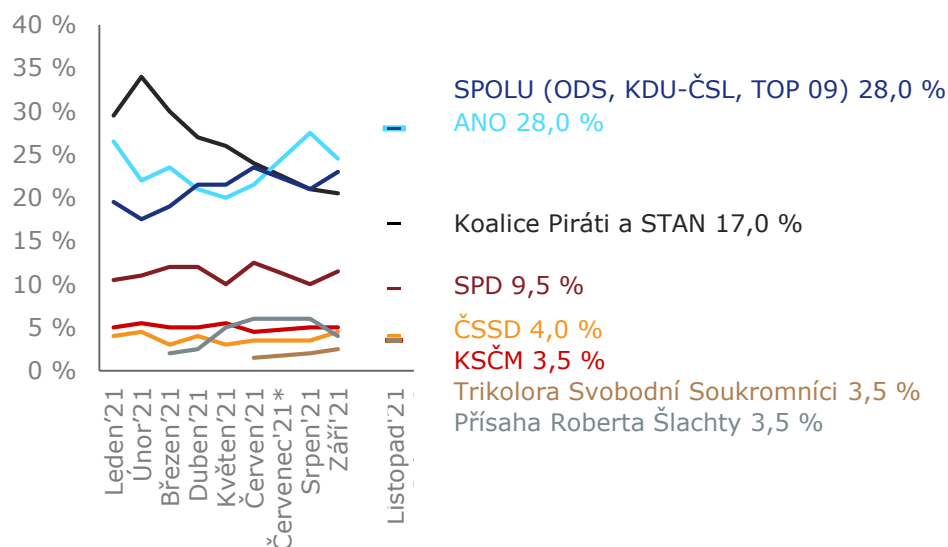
40 %
35 %
30 %
25 %
20 %
15 %
10 %
5 %
0 %

Leden'21
Únor'21
Březen'21
Duben'21
Květen'21
Červen'21
Červenec'21*
Srpen'21
Září'21
Listopad'21

SPOLU (ODS, KDU-ČSL, TOP 09) 28,0 %
ANO 28,0 %
Koalice Piráti a STAN 17,0 %
SPD 9,5 %
ČSSD 4,0 %
KSČM 3,5 %
Trikolora Svobodní Soukromníci 3,5 %
Přísaha Roberta Šlachty 3,5 %